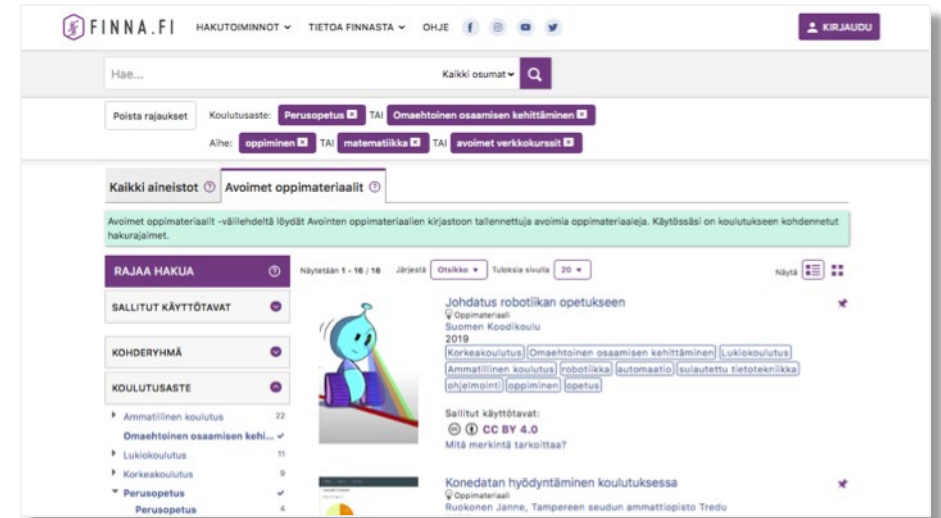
FINNA.FI HAKUTOIMINNOT TIETOA FINNASTA OHJE

KIRJAUDU

Hae...

Kaikki osumat

Poista rajaukset Koulutusaste: Perusopetus TAI Omaehtoinen osaamisen kehittäminen

Aihe: oppiminen TAI matematiikka TAI avoimet verkkokurssit

Kaikki aineistot Avoimet oppimateriaalit

Avoimet oppimateriaalit -välilehdeltä löydät Avointen oppimateriaalien kirjastoon tallennettuja avoimia oppimateriaaleja. Käytössäsi on koulutukseen kohdennetut hakurajaimet.

RAJAA HAKUA

SALLITUT KÄYTTÖTAVAT

KOHDERYHMÄ

KOULUTUSASTE

Ammatillinen koulutus 22

Omaehtoinen osaamisen kehi...

Lukiokoulutus 11

Korkeakoulutus 9

Perusopetus

Perusopetus 4

Näytetään 1 - 16 / 16 Järjestä Otsikko Tuloksia sivulla 20

Näytä

Johdatus robotiikan opetukseen
Oppimateriaali
Suomen Koodikoulu
2019
Korkeakoulutus Omaehtoinen osaamisen kehittäminen Lukiokoulutus Ammatillinen koulutus robotiikka automaatio sulautettu tietotekniikka ohjelmointi oppiminen opetus

Sallitut käyttötavat:
CC BY 4.0
Mitä merkintä tarkoittaa?

Konedatan hyödyntäminen koulutuksessa
Oppimateriaali
Ruokonen Janne, Tampereen seudun ammattiopisto Tredu